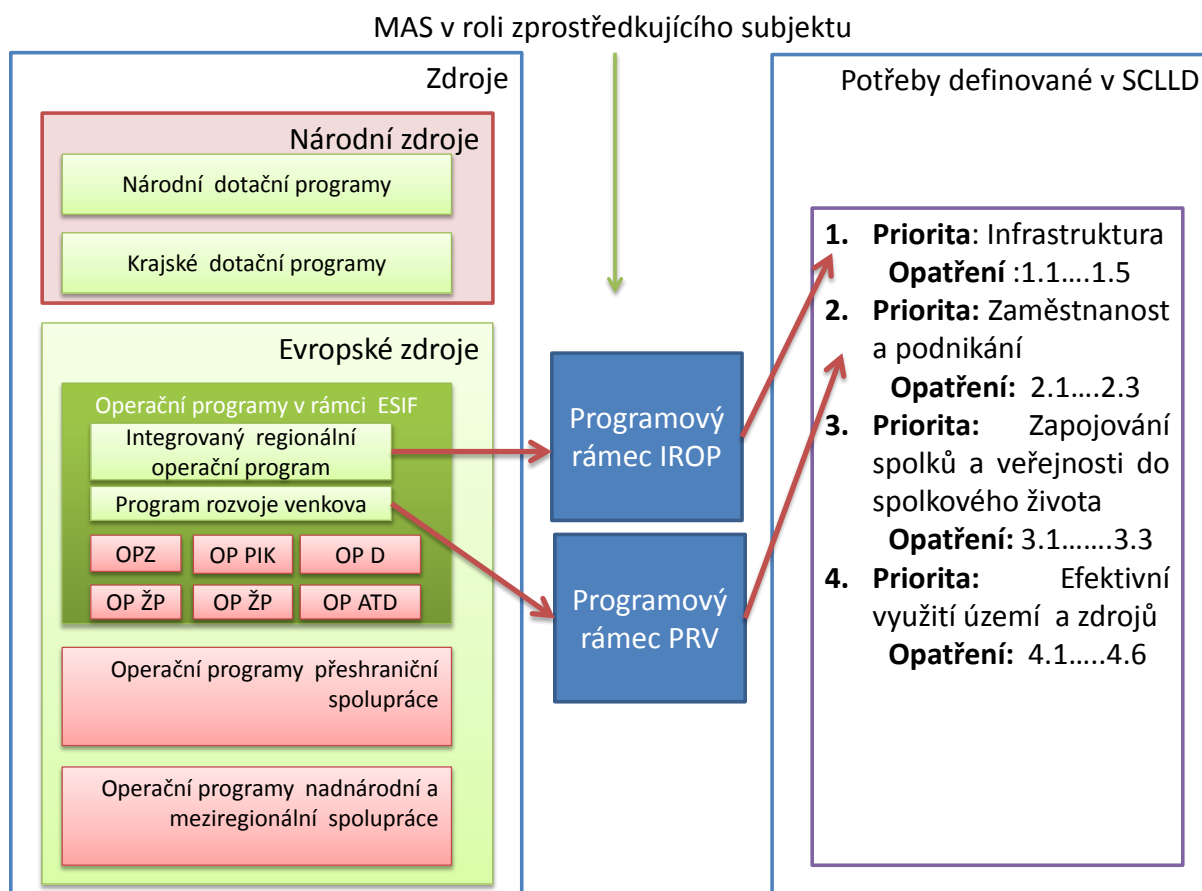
MAS v roli zprostředkujícího subjektu

Zdroje

Národní zdroje

Národní dotační programy

Krajské dotační programy

Evropské zdroje

Operační programy v rámci ESIF

Integrovaný regionální operační program

Program rozvoje venkova

OPZ

OP PIK

OP D

OP ŽP

OP ŽP

OP ATD

Operační programy přeshraniční spolupráce

Operační programy nadnárodní a meziregionální spolupráce

Programový rámec IROP

Programový rámec PRV

Potřeby definované v SCLLD

1. **Priorita**: Infrastruktura
**Opatření** :1.1….1.5
2. **Priorita:** Zaměstnanost a podnikání
**Opatření:** 2.1….2.3
3. **Priorita:** Zapojování spolků a veřejnosti do spolkového života
**Opatření:** 3.1…….3.3
4. **Priorita:** Efektivní využití území a zdrojů
**Opatření:** 4.1…..4.6